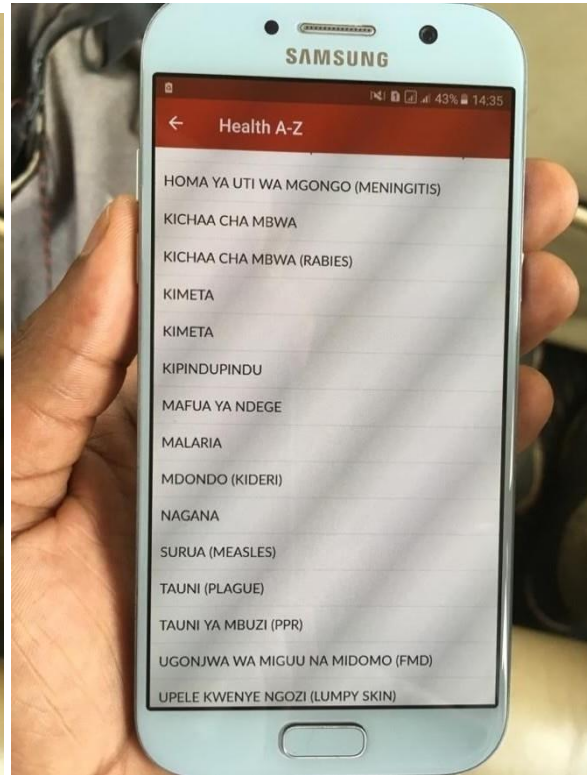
SAMSUNG

43% 14:35

← Health A-Z

HOMA YA UTI WA MGONGO (MENINGITIS)

KICHAA CHA MBWA

KICHAA CHA MBWA (RABIES)

KIMETA

KIMETA

KIPINDUPINDU

MAFUA YA NDEGE

MALARIA

MDONDO (KIDERI)

NAGANA

SURUA (MEASLES)

TAUNI (PLAGUE)

TAUNI YA MBUZI (PPR)

UGONJWA WA MIGUU NA MIDOMO (FMD)

UPELE KWENYE NGOZI (LUMPY SKIN)